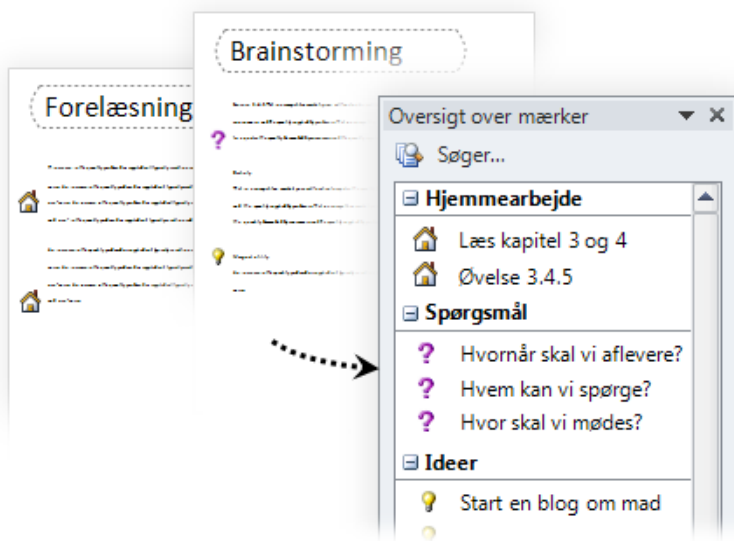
Forelæsning

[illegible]

Brainstorming

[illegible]

Oversigt over mærker

Søger...

Hjemmearbejde

Læs kapitel 3 og 4

Øvelse 3.4.5

Spørgsmål

Hvornår skal vi aflevere?

Hvem kan vi spørge?

Hvor skal vi mødes?

Ideer

Start en blog om mad